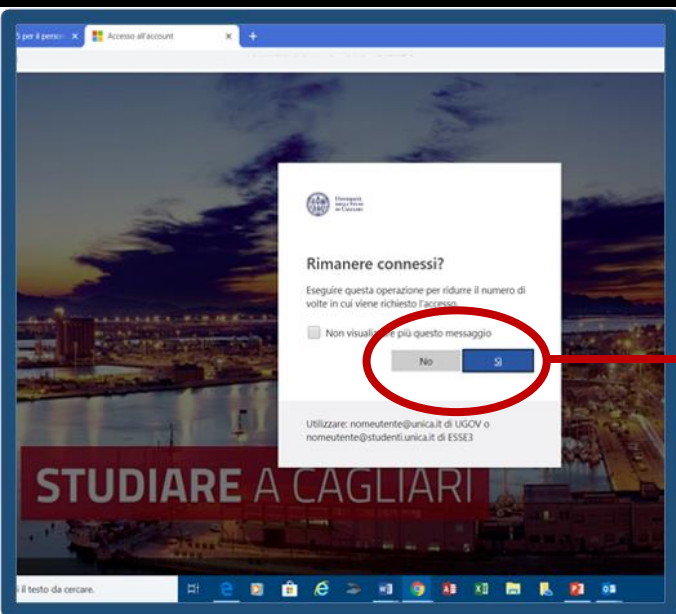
5 per il person ×
Accesso all'account ×
+

Università degli Studi di Cagliari

Rimanere connessi?

Eseguire questa operazione per ridurre il numero di volte in cui viene richiesto l'accesso.

Non visualizz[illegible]e più questo messaggio

No
Sì

Utilizzare: nomeutente@unica.it di UGOV o nomeutente@studenti.unica.it di ESSE3

STUDIARE A CAGLIARI

i il testo da cercare.